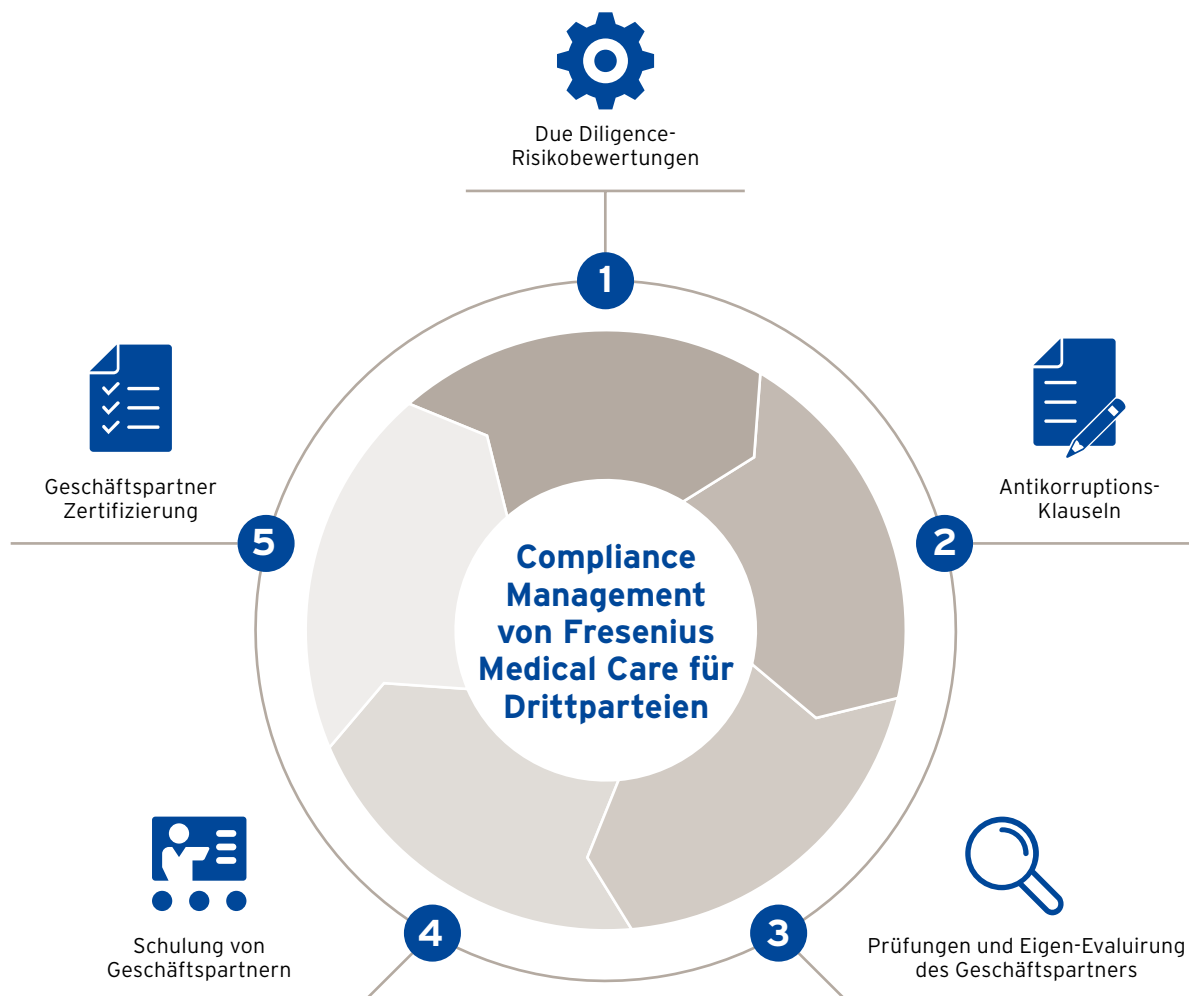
Due Diligence-Risikobewertungen

1

Geschäftspartner Zertifizierung

5

Antikorruptions-Klauseln

2

Compliance Management von Fresenius Medical Care für Drittparteien

Schulung von Geschäftspartnern

4

3

Prüfungen und Eigen-Evaluiurung des Geschäftspartners